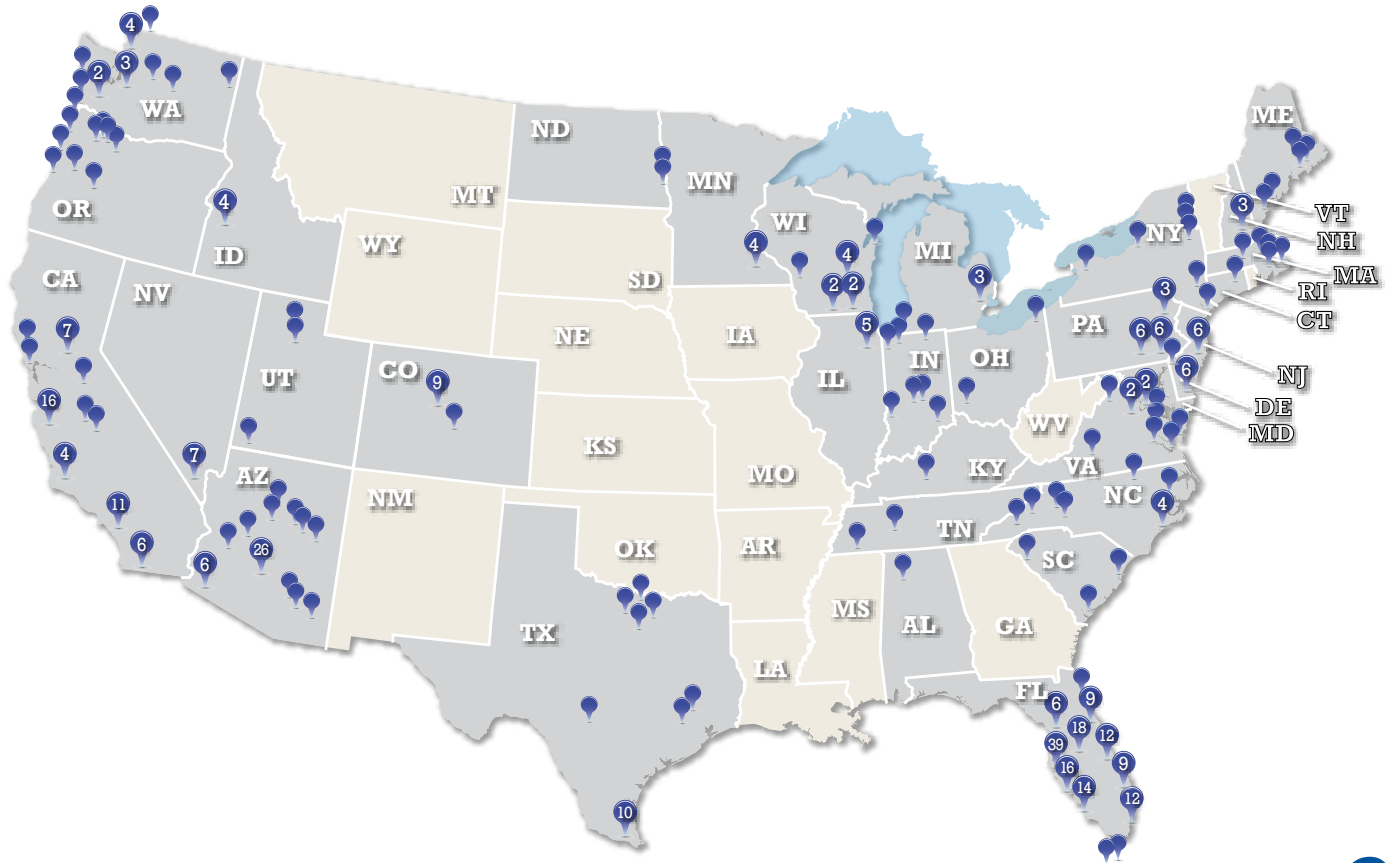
4
2
3
WA
OR
4
ID
CA
NV
7
16
4
11
6
7
UT
AZ
26
6
CO
9
MT
WY
ND
SD
NE
KS
NM
OK
TX
10
MN
4
WI
4
2
2
IA
MO
AR
LA
MS
IL
5
MI
3
IN
OH
KY
TN
AL
GA
FL
6
9
18
39
12
16
9
14
12
SC
NC
4
VA
WV
PA
3
6
6
6
2
2
6
NY
ME
3
VT
NH
MA
RI
CT
NJ
DE
MD